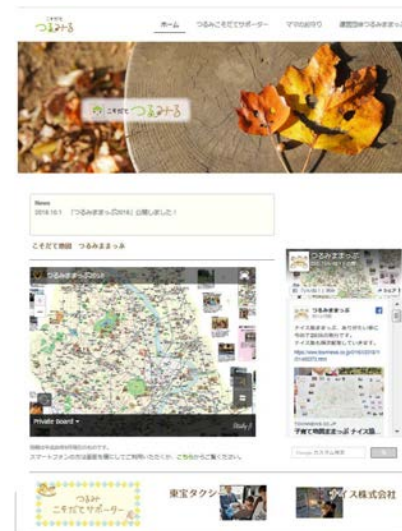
こそだて つるみっる

ホーム　つるみこそだてサポーター　ママの集まり　運営団体つるみっる

こそだて つるみっる

News
2016.10.1 「つるみままっぷ2016」公開しました！

こそだて地図　つるみままっぷ

つるみままっぷ2016

Private Board ▾

Study

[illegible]
スマートフォンの方は画面を横にしてご利用いただくか、こちらからご覧ください。

つるみままっぷ

つるみままっぷ

ナイス株式会社

子育て作戦まっぷ ナイス株...

Google カスタム検索

検索

つるみ こそだてサポーター

東宝タクシー

ナイス株式会社